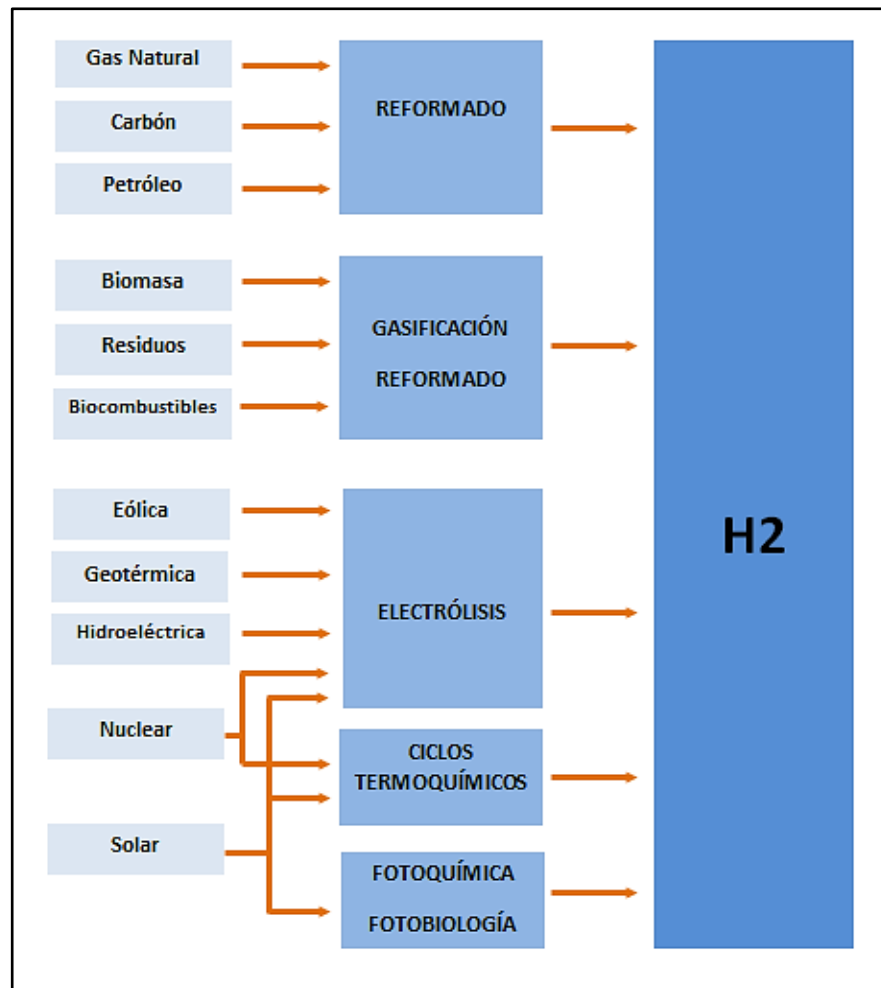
Gas Natural
Carbón
Petróleo

REFORMADO

Biomasa
Residuos
Biocombustibles

GASIFICACIÓN
REFORMADO

Eólica
Geotérmica
Hidroeléctrica
Nuclear
Solar

ELECTRÓLISIS

CICLOS TERMOQUÍMICOS

FOTOQUÍMICA
FOTOBIOLOGÍA

H2